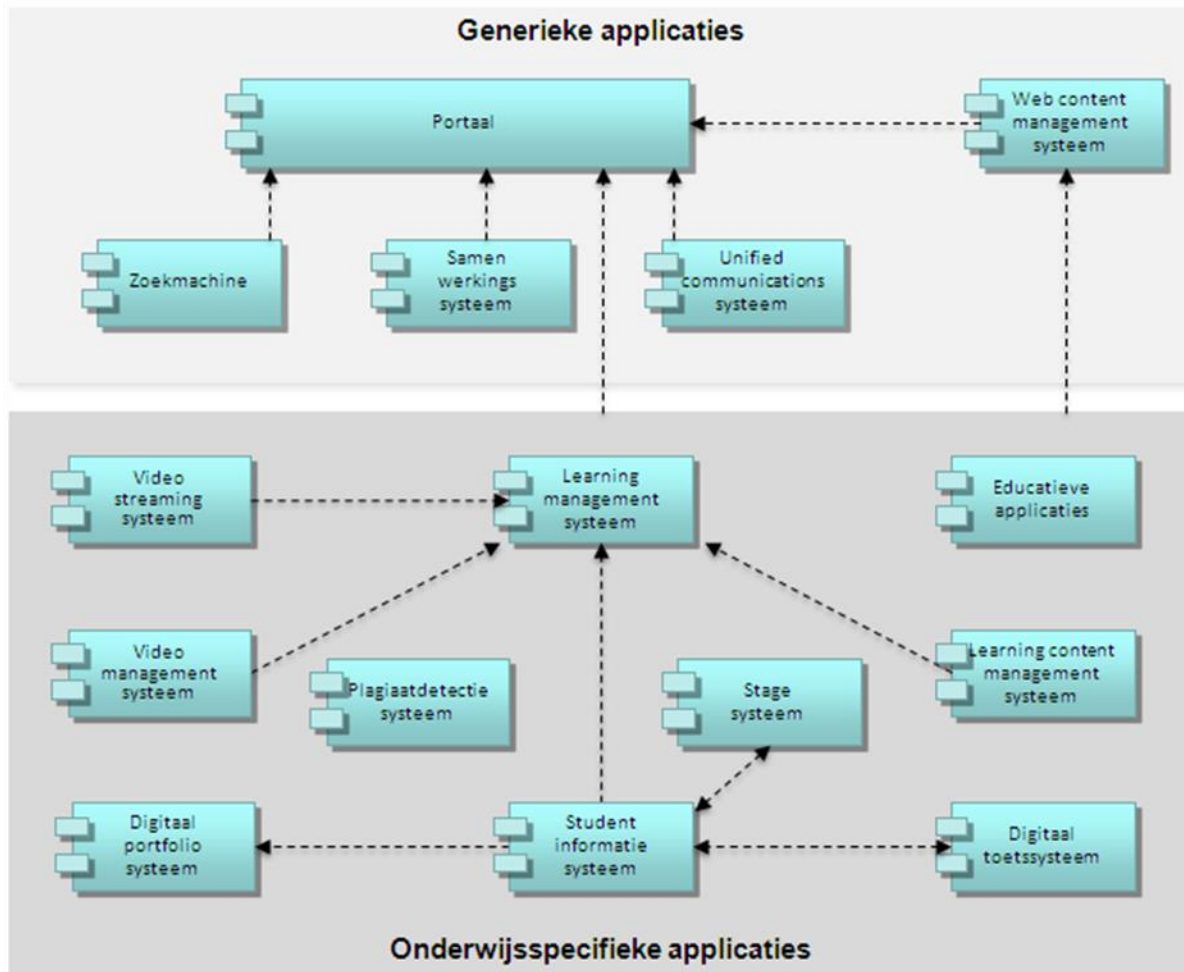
Generieke applicaties

Portaal

Web content management systeem

Zoekmachine

Samen werkings systeem

Unified communications systeem

Video streaming systeem

Learning management systeem

Educatieve applicaties

Video management systeem

Plagiaatdetectie systeem

Stage systeem

Learning content management systeem

Digitaal portfolio systeem

Student informatie systeem

Digitaal toetssysteem

Onderwijsspecifieke applicaties